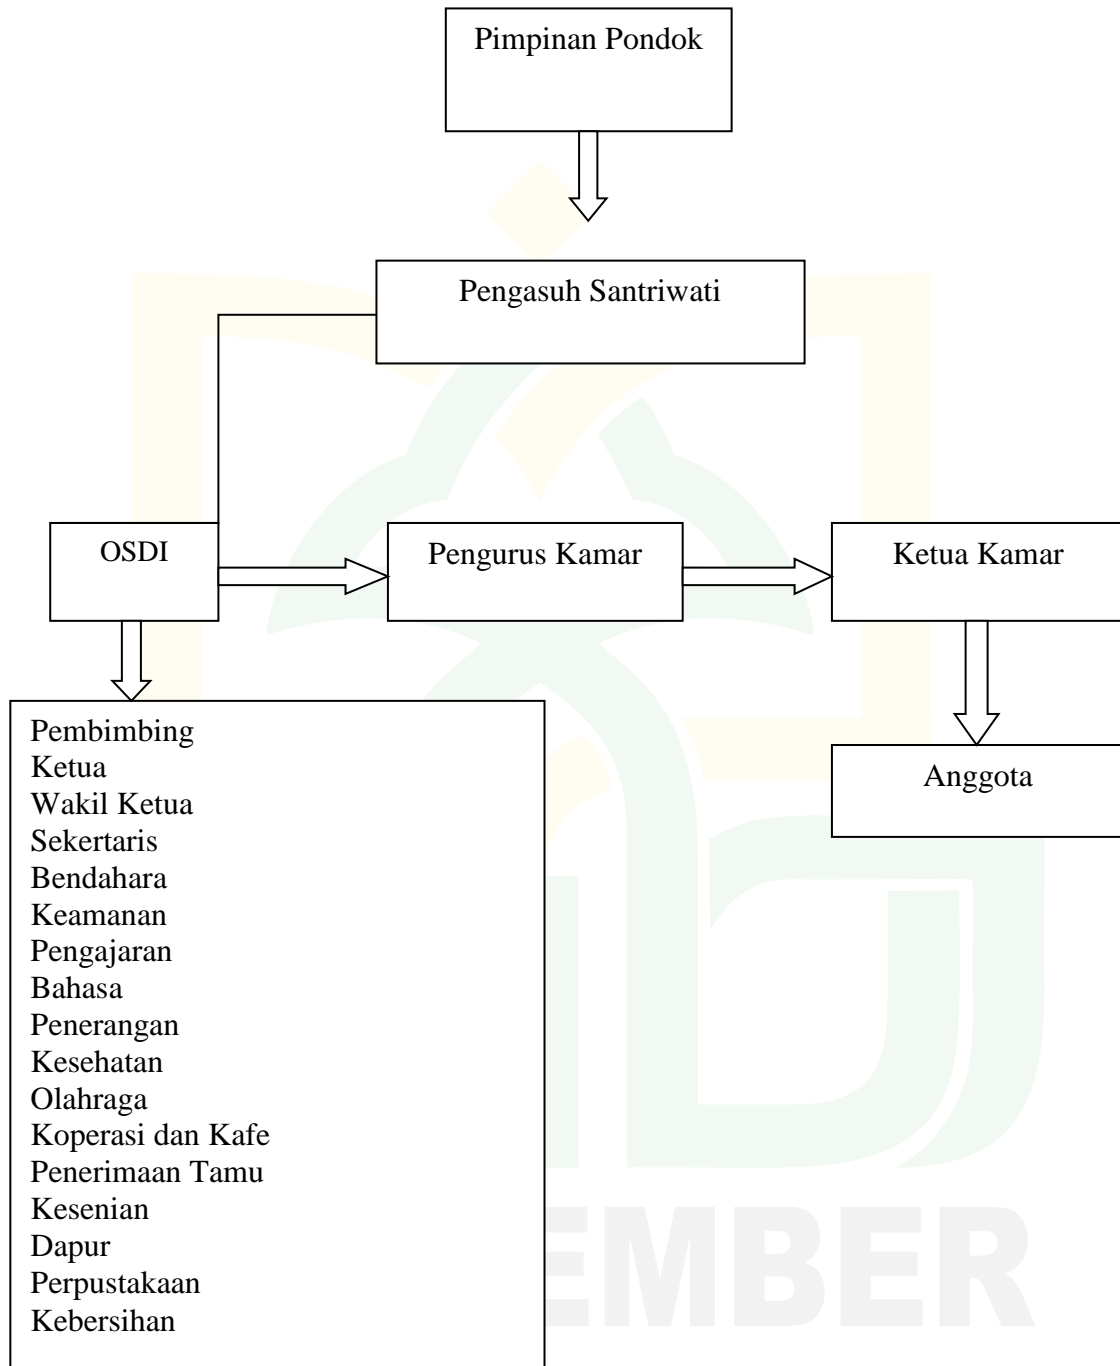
Pimpinan Pondok

Pengasuh Santriwati

OSDI

Pengurus Kamar

Ketua Kamar

Anggota

Pembimbing
Ketua
Wakil Ketua
Sekertaris
Bendahara
Keamanan
Pengajaran
Bahasa
Penerangan
Kesehatan
Olahraga
Koperasi dan Kafe
Penerimaan Tamu
Kesenian
Dapur
Perpustakaan
Kebersihan

EMBER